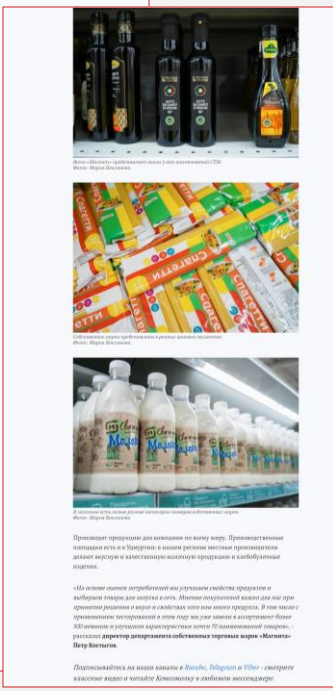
Фото «Магнита» представлено масло уже вызванной СТМ
Фото: Мария Василенко

Спагетти

Собственные марки представлены в разных ценовых сегментах.
Фото: Мария Василенко

Молоко

В магазине есть также разные категории товаров собственных марок.
Фото: Мария Василенко

Производят продукцию для компании по всему миру. Производственные площадки есть и в Удмуртии: в нашем регионе местные производители делают вкусную и качественную молочную продукцию и хлебобулочные изделия.

«На основе оценок потребителей мы улучшаем свойства продуктов и выбираем товары для вкуса и цены. Мнение покупателей важно для нас при принятии решения о вкусе и свойствах того или иного продукта. В том числе с применением тестирований в этом году мы уже ввели в ассортимент более 300 новинок и улучшили характеристики почти 70 наименований товаров», - рассказал директор департамента собственных торговых марок «Магнита» Петр Костылев.

Подписывайтесь на наши каналы в Rutube, Telegram и Viber - смотрите классные видео и читайте Комсомолку в любимом мессенджере.